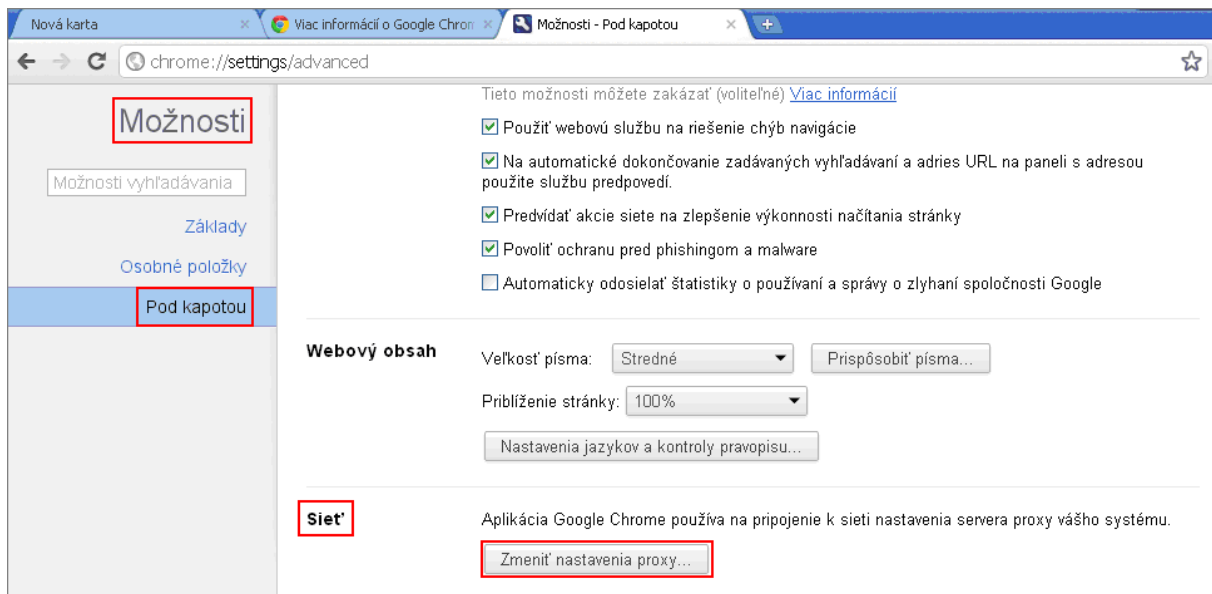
Nová karta
Viac informácií o Google Chron
Možnosti - Pod kapotou

chrome://settings/advanced

Možnosti

Možnosti vyhľadávania

Základy

Osobné položky

Pod kapotou

Tieto možnosti môžete zakázať (voliteľné) Viac informácií

☑ Použiť webovú službu na riešenie chýb navigácie

☑ Na automatické dokončovanie zadávaných vyhľadávaní a adries URL na paneli s adresou použite službu predpovedí.

☑ Predvídať akcie siete na zlepšenie výkonnosti načítania stránky

☑ Povoliť ochranu pred phishingom a malware

☐ Automaticky odosielať štatistiky o používaní a správy o zlyhaní spoločnosti Google

Webový obsah

Veľkosť písma: Stredné

Prispôsobiť písma...

Priblíženie stránky: 100%

Nastavenia jazykov a kontroly pravopisu...

Sieť

Aplikácia Google Chrome používa na pripojenie k sieti nastavenia servera proxy vášho systému.

Zmeniť nastavenia proxy...